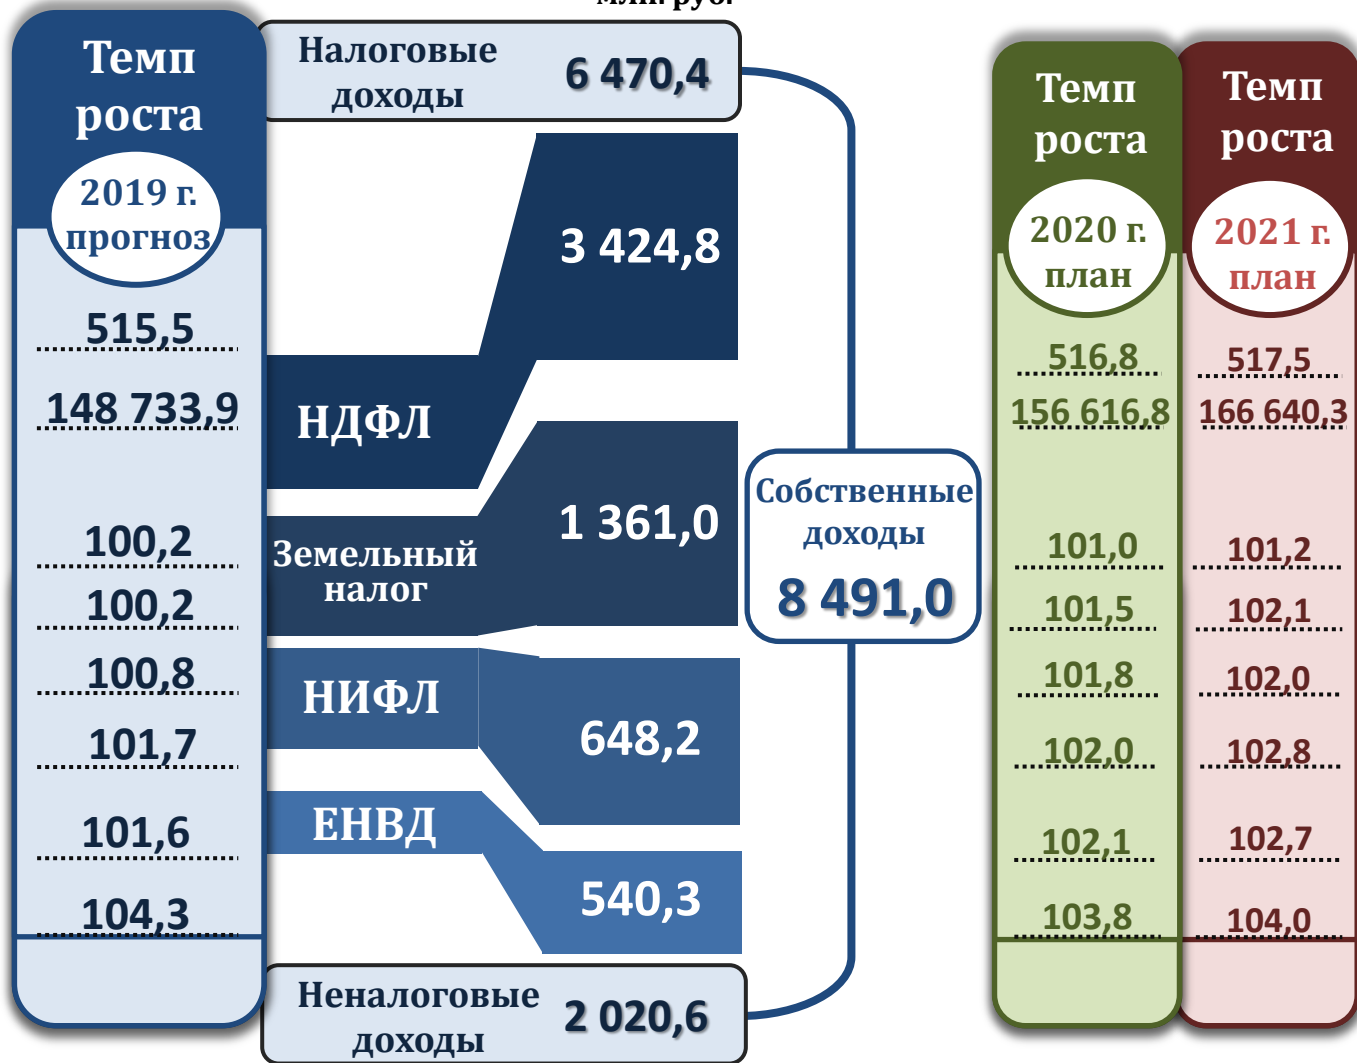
млн руб.

Темп роста 2019 г. прогноз

515,5
148 733,9
100,2
100,2
100,8
101,7
101,6
104,3

Налоговые доходы 6 470,4

3 424,8
НДФЛ
1 361,0
Земельный налог
НИФЛ
648,2
ЕНВД
540,3

Неналоговые доходы 2 020,6

Собственные доходы 8 491,0

Темп роста 2020 г. план

516,8
156 616,8
101,0
101,5
101,8
102,0
102,1
103,8

Темп роста 2021 г. план

517,5
166 640,3
101,2
102,1
102,0
102,8
102,7
104,0